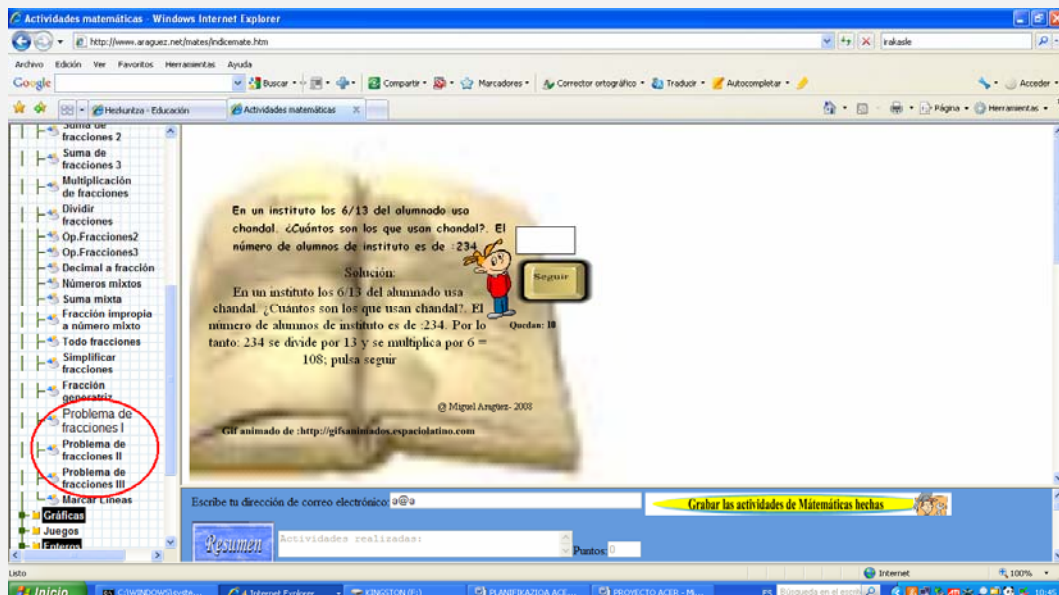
Actividades matemáticas - Windows Internet Explorer

http://www.araguez.net/mates/indicemate.htm

irakasle

Archivo Edición Ver Favoritos Herramientas Ayuda

Google

Buscar · Compartir · Marcadores · Corrector ortográfico · Traducir · Autocompletar · Acceder ·

Hezkuntza - Educación | Actividades matemáticas

Página · Herramientas ·

Suma de fracciones 2
Suma de fracciones 3
Multiplicación de fracciones
Dividir fracciones
Op.Fracciones2
Op.Fracciones3
Decimal a fracción
Números mixtos
Suma mixta
Fracción impropia a número mixto
Todo fracciones
Simplificar fracciones
Fracción generatriz
Problema de fracciones I
Problema de fracciones II
Problema de fracciones III
Marcar Líneas
Gráficas
Juegos
Enteros

En un instituto los 6/13 del alumnado usa chandal. ¿Cuántos son los que usan chandal?. El número de alumnos de instituto es de :234

Seguir

Solución:
En un instituto los 6/13 del alumnado usa chandal. ¿Cuántos son los que usan chandal?. El número de alumnos de instituto es de :234. Por lo tanto: 234 se divide por 13 y se multiplica por 6 = 108; pulsa seguir

Quedan: 10

@ Miguel Araguez- 2003

Gif animado de :http://gifsanimados.espaciolatino.com

Escribe tu dirección de correo electrónico: @@

Grabar las actividades de Matemáticas hechas

Resumen

Actividades realizadas:

Puntos: 0

Listo

Internet

100%

Inicio | C:\WINDOWS\syste... | 4 Internet Explorer | KINGSTON (F:) | PLANIFIKAZIOA ACE... | PROYECTO ACER - M...

ES | Búsqueda en el escri...

10:4